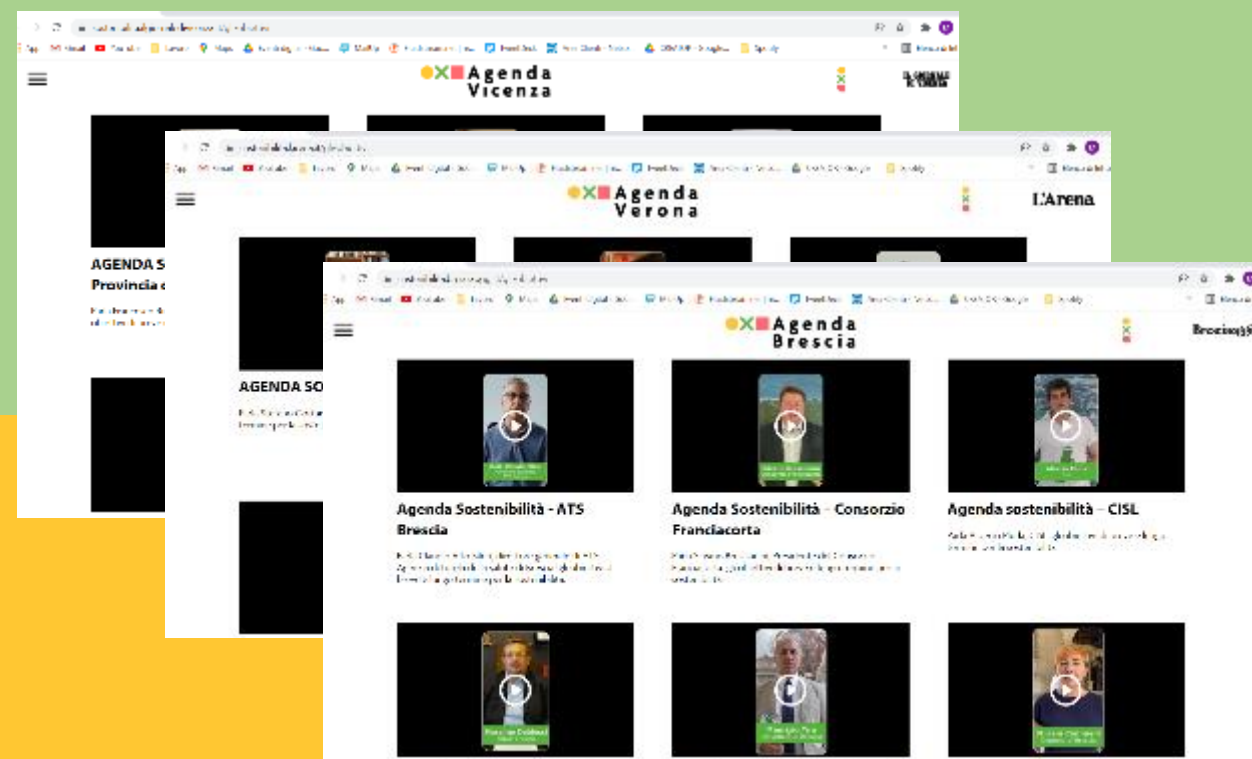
Agenda Vicenza

IL GIORNALE DI VICENZA

AGENDA S
Provincia d

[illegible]

Agenda Verona

L'Arena

AGENDA SO

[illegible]

Agenda Brescia

Bresciaoggi

Agenda Sostenibilità - ATS Brescia

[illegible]

Agenda Sostenibilità – Consorzio Franciacorta

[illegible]

Agenda sostenibilità – CISL

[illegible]